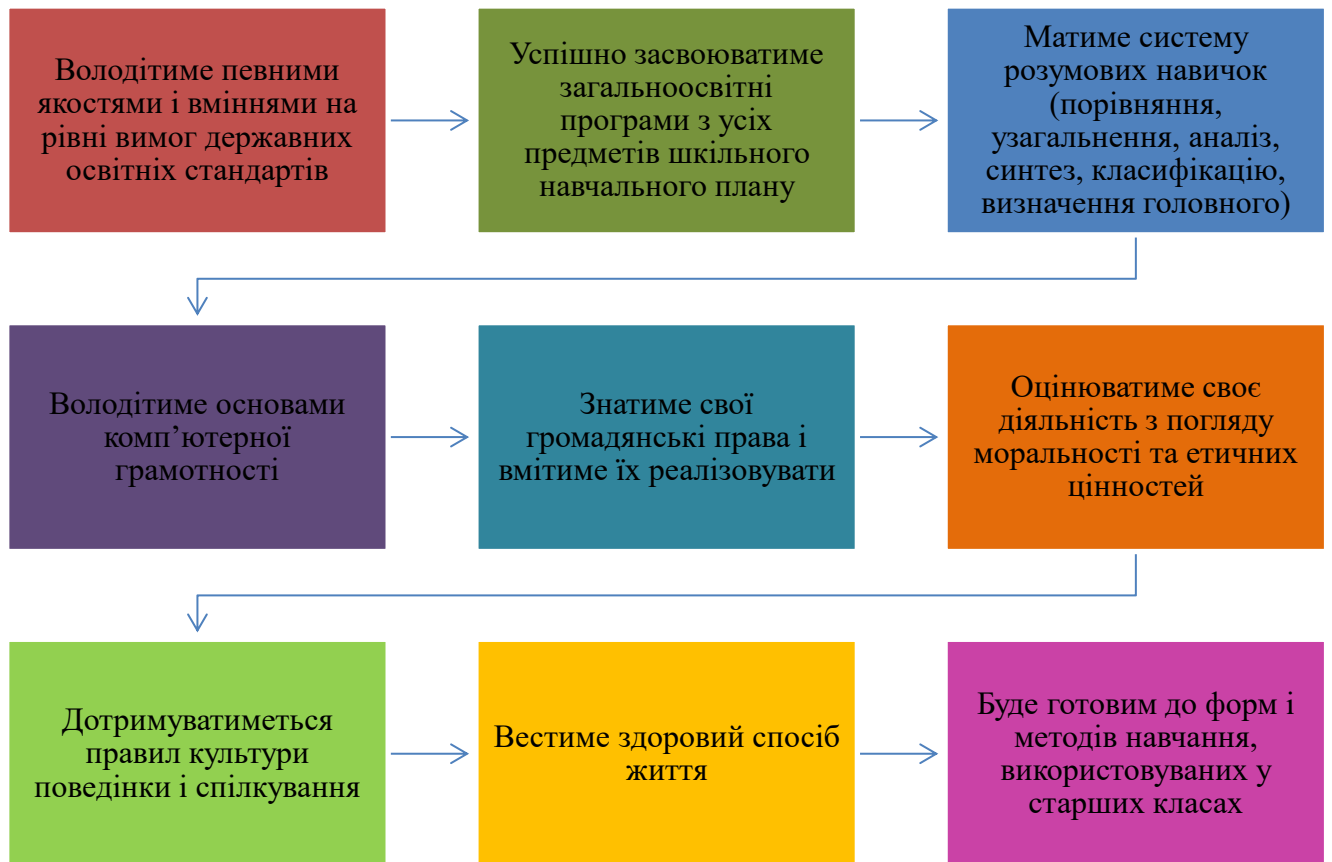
Володітиме певними якостями і вміннями на рівні вимог державних освітніх стандартів

Успішно засвоюватиме загальноосвітні програми з усіх предметів шкільного навчального плану

Матиме систему розумових навичок (порівняння, узагальнення, аналіз, синтез, класифікацію, визначення головного)

Володітиме основами комп’ютерної грамотності

Знатиме свої громадянські права і вмітиме їх реалізовувати

Оцінюватиме своє діяльність з погляду моральності та етичних цінностей

Дотримуватиметься правил культури поведінки і спілкування

Вестиме здоровий спосіб життя

Буде готовим до форм і методів навчання, використовуваних у старших класах